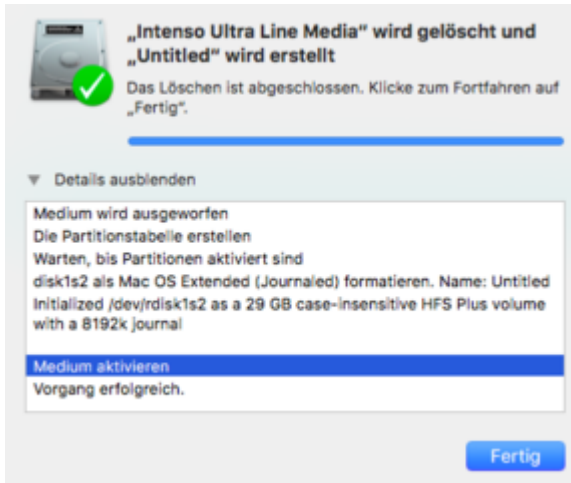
„Intenso Ultra Line Media" wird gelöscht und „Untitled" wird erstellt

Das Löschen ist abgeschlossen. Klicke zum Fortfahren auf „Fertig".

Details ausblenden

Medium wird ausgeworfen
Die Partitionstabelle erstellen
Warten, bis Partitionen aktiviert sind
disk1s2 als Mac OS Extended (Journaled) formatieren. Name: Untitled
Initialized /dev/rdisk1s2 as a 29 GB case-insensitive HFS Plus volume with a 8192k journal

Medium aktivieren
Vorgang erfolgreich.

Fertig